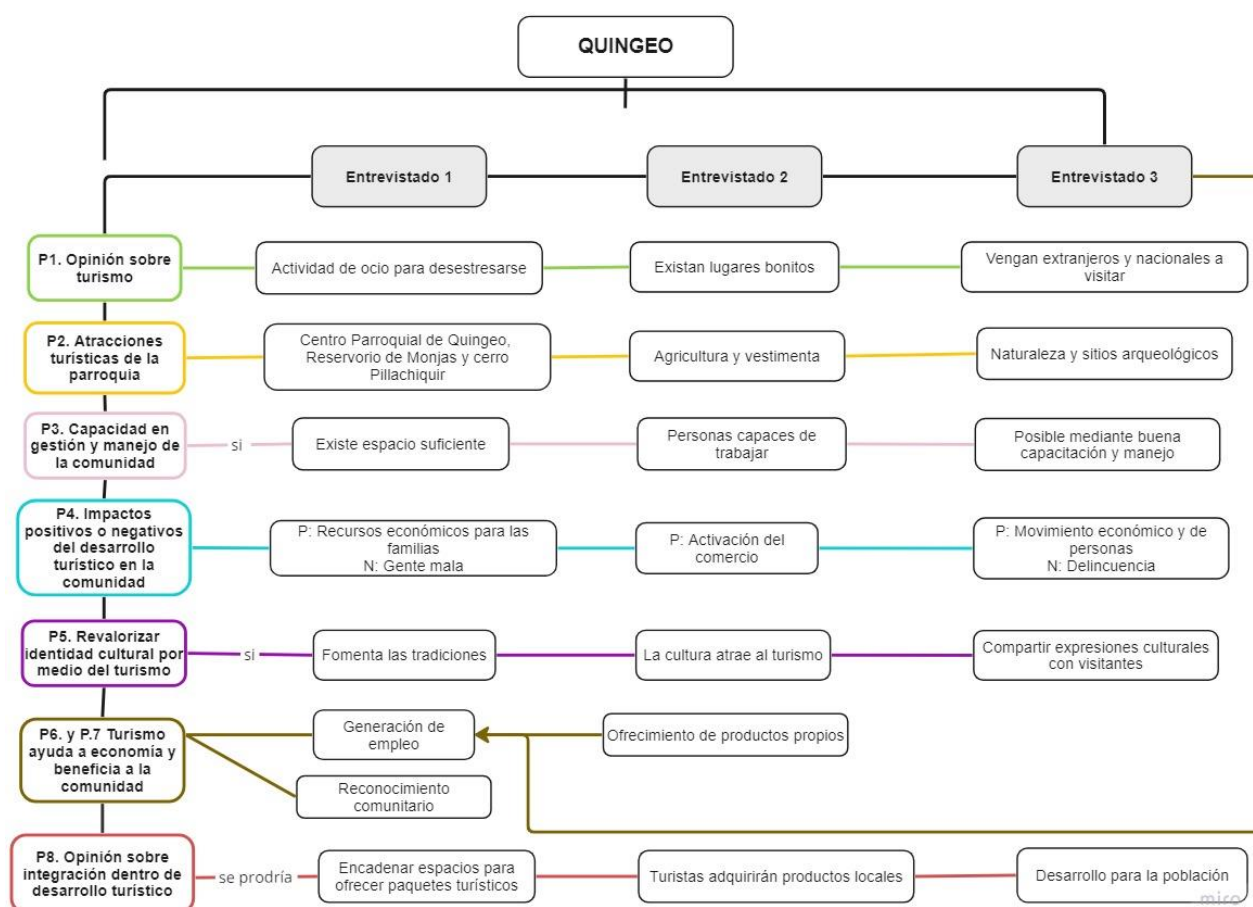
QUINGEO

Entrevistado 1

Entrevistado 2

Entrevistado 3

P1. Opinión sobre turismo

Actividad de ocio para desestresarse

Existan lugares bonitos

Vengan extranjeros y nacionales a visitar

P2. Atracciones turísticas de la parroquia

Centro Parroquial de Quingeo, Reservorio de Monjas y cerro Pillachiquir

Agricultura y vestimenta

Naturaleza y sitios arqueológicos

P3. Capacidad en gestión y manejo de la comunidad

si

Existe espacio suficiente

Personas capaces de trabajar

Posible mediante buena capacitación y manejo

P4. Impactos positivos o negativos del desarrollo turístico en la comunidad

P: Recursos económicos para las familias
N: Gente mala

P: Activación del comercio

P: Movimiento económico y de personas
N: Delincuencia

P5. Revalorizar identidad cultural por medio del turismo

si

Fomenta las tradiciones

La cultura atrae al turismo

Compartir expresiones culturales con visitantes

P6. y P.7 Turismo ayuda a economía y beneficia a la comunidad

Generación de empleo

Ofrecimiento de productos propios

Reconocimiento comunitario

P8. Opinión sobre integración dentro de desarrollo turístico

se prodría

Encadenar espacios para ofrecer paquetes turísticos

Turistas adquirirán productos locales

Desarrollo para la población

miro